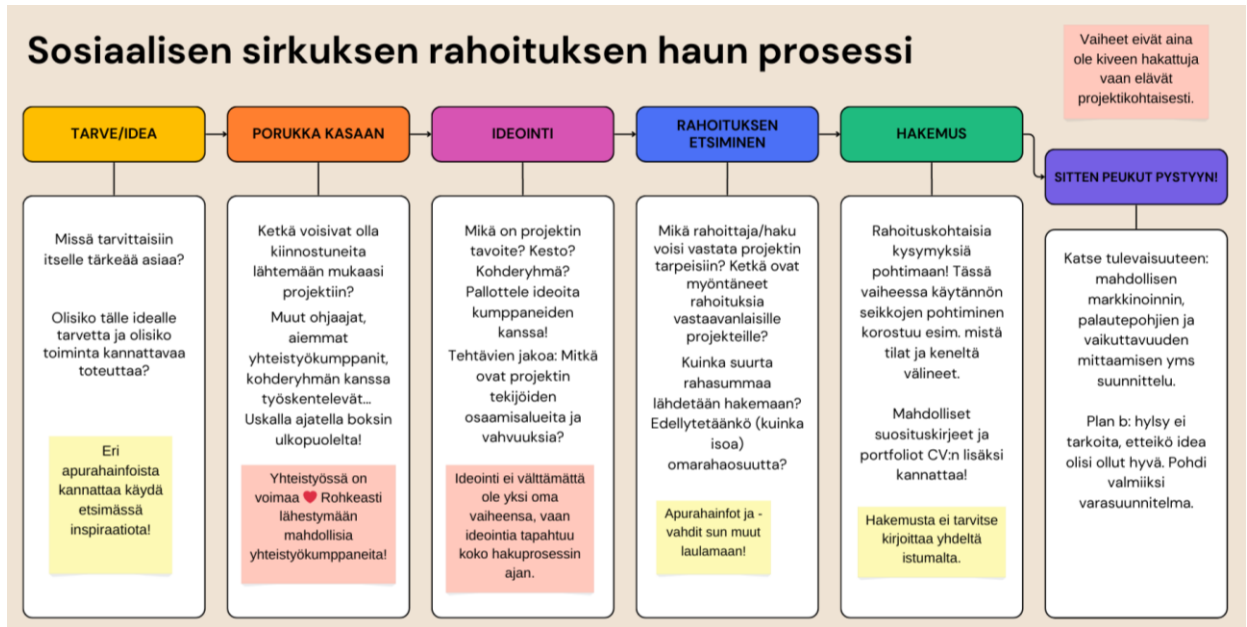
Sosiaalisen sirkuksen rahoituksen haun prosessi

Vaiheet eivät aina ole kiveen hakattuja vaan elävät projektikohtaisesti.

TARVE/IDEA

Missä tarvittaisiin itselle tärkeää asiaa?

Olisiko tälle idealle tarvetta ja olisiko toiminta kannattavaa toteuttaa?

Eri apurahainfoista kannattaa käydä etsimässä inspiraatiota!

PORUKKA KASAAN

Ketkä voisivat olla kiinnostuneita lähtemään mukaasi projektiin?

Muut ohjaajat, aiemmat yhteistyökumppanit, kohderyhmän kanssa työskentelevät... Uskalla ajatella boksin ulkopuolelta!

Yhteistyössä on voimaa ❤ Rohkeasti lähestymään mahdollisia yhteistyökumppaneita!

IDEOINTI

Mikä on projektin tavoite? Kesto? Kohderyhmä? Pallottele ideoita kumppaneiden kanssa!

Tehtävien jakoa: Mitkä ovat projektin tekijöiden osaamisalueita ja vahvuuksia?

Ideointi ei välttämättä ole yksi oma vaiheensa, vaan ideointia tapahtuu koko hakuprosessin ajan.

RAHOITUKSEN ETSIMINEN

Mikä rahoittaja/haku voisi vastata projektin tarpeisiin? Ketkä ovat myöntäneet rahoituksia vastaavanlaisille projekteille?

Kuinka suurta rahasummaa lähdetään hakemaan? Edellytetäänkö (kuinka isoa) omarahaosuutta?

Apurahainfot ja -vahdit sun muut laulamaan!

HAKEMUS

Rahoituskohtaisia kysymyksiä pohtimaan! Tässä vaiheessa käytännön seikkojen pohtiminen korostuu esim. mistä tilat ja keneltä välineet.

Mahdolliset suosituskirjeet ja portfoliot CV:n lisäksi kannattaa!

Hakemusta ei tarvitse kirjoittaa yhdeltä istumalta.

SITTEN PEUKUT PYSTYYN!

Katse tulevaisuuteen: mahdollisen markkinoinnin, palautepohjien ja vaikuttavuuden mittaamisen yms suunnittelu.

Plan b: hylsy ei tarkoita, etteikö idea olisi ollut hyvä. Pohdi valmiiksi varasuunnitelma.